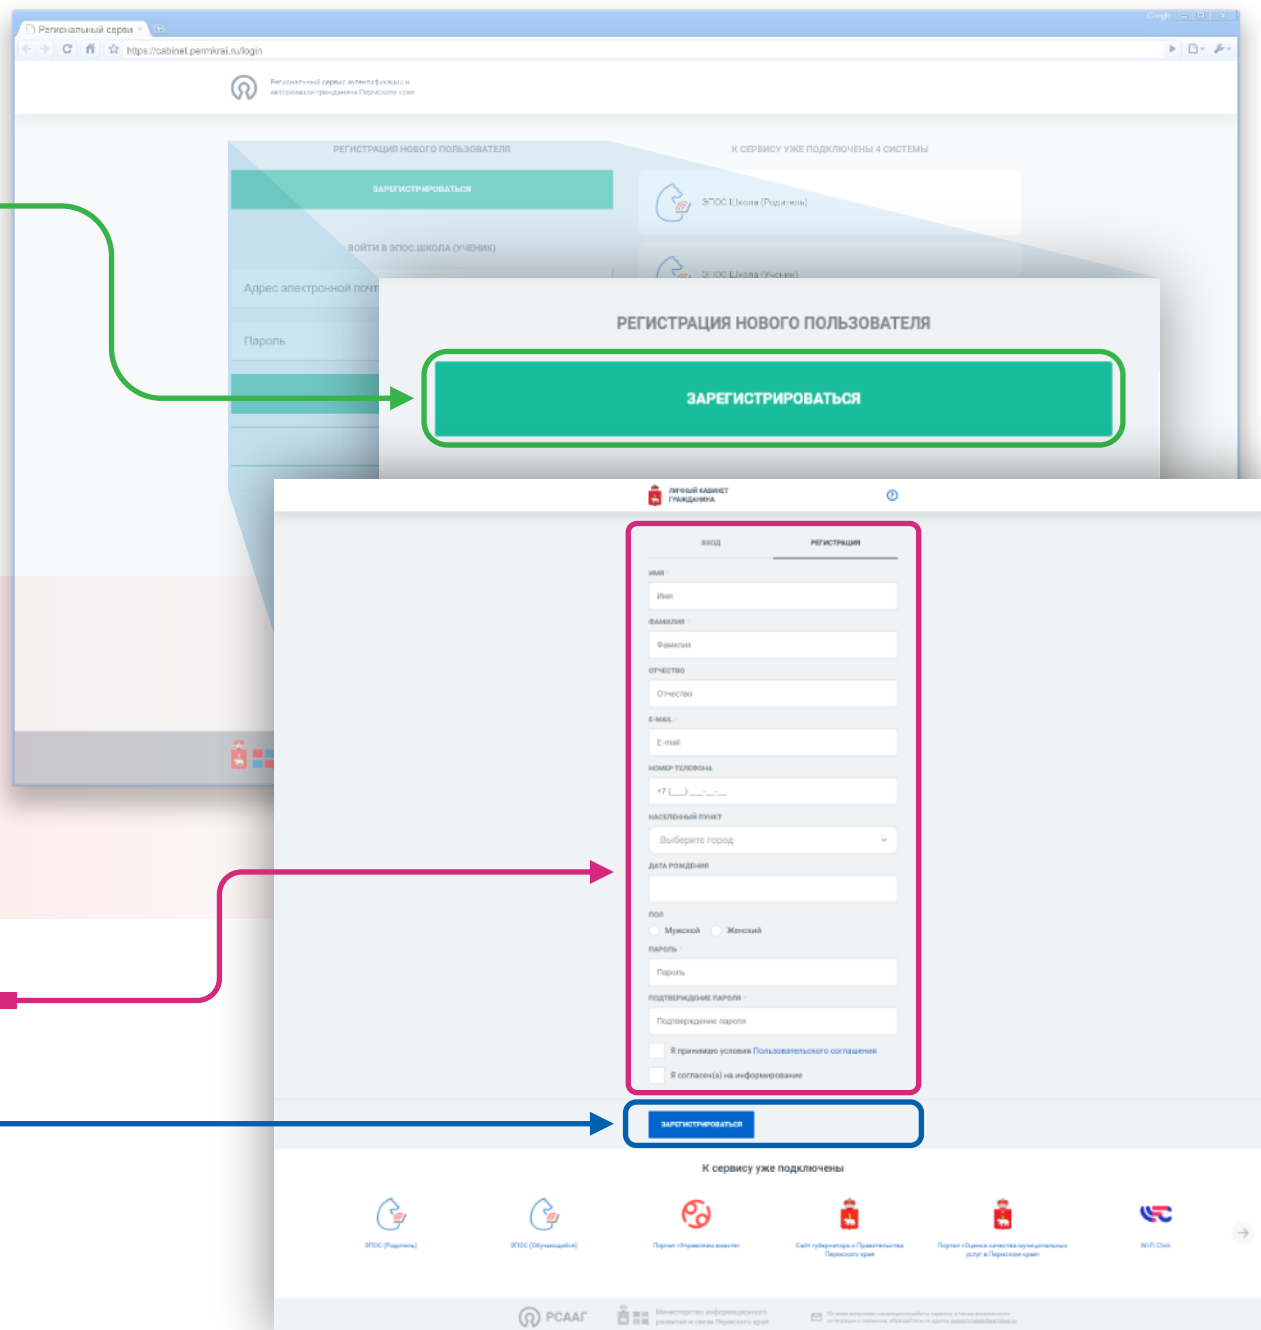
Региональный серви ×

https://cabinet.permkrai.ru/login

Региональный сервис аутентификации и авторизации граждан Пермского края

РЕГИСТРАЦИЯ НОВОГО ПОЛЬЗОВАТЕЛЯ

ЗАРЕГИСТРИРОВАТЬСЯ

ВОЙТИ В ЭПОС.ШКОЛА (УЧЕНИК)

Адрес электронной почт

Пароль

К СЕРВИСУ УЖЕ ПОДКЛЮЧЕНЫ 4 СИСТЕМЫ

ЭПОС.Школа (Родитель)

ЭПОС.Школа (Ученик)

РЕГИСТРАЦИЯ НОВОГО ПОЛЬЗОВАТЕЛЯ

ЗАРЕГИСТРИРОВАТЬСЯ

ЛИЧНЫЙ КАБИНЕТ ГРАЖДАНИНА

ВХОД

РЕГИСТРАЦИЯ

ИМЯ *

Имя

ФАМИЛИЯ *

Фамилия

ОТЧЕСТВО

Отчество

E-MAIL *

E-mail

НОМЕР ТЕЛЕФОНА

+7 (___) ___-__-__

НАСЕЛЕННЫЙ ПУНКТ

Выберите город

ДАТА РОЖДЕНИЯ

ПОЛ

Мужской Женский

ПАРОЛЬ *

Пароль

ПОДТВЕРЖДЕНИЕ ПАРОЛЯ *

Подтверждение пароля

Я принимаю условия Пользовательского соглашения

Я согласен(а) на информирование

ЗАРЕГИСТРИРОВАТЬСЯ

К сервису уже подключены

ЭПОС (Родитель)

ЭПОС (Обучающийся)

Портал «Управляем вместе»

Сайт губернатора и Правительства Пермского края

Портал «Оценка качества муниципальных услуг в Пермском крае»

Wi-Fi Click

РСААГ

Министерство информационного развития и связи Пермского края

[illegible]